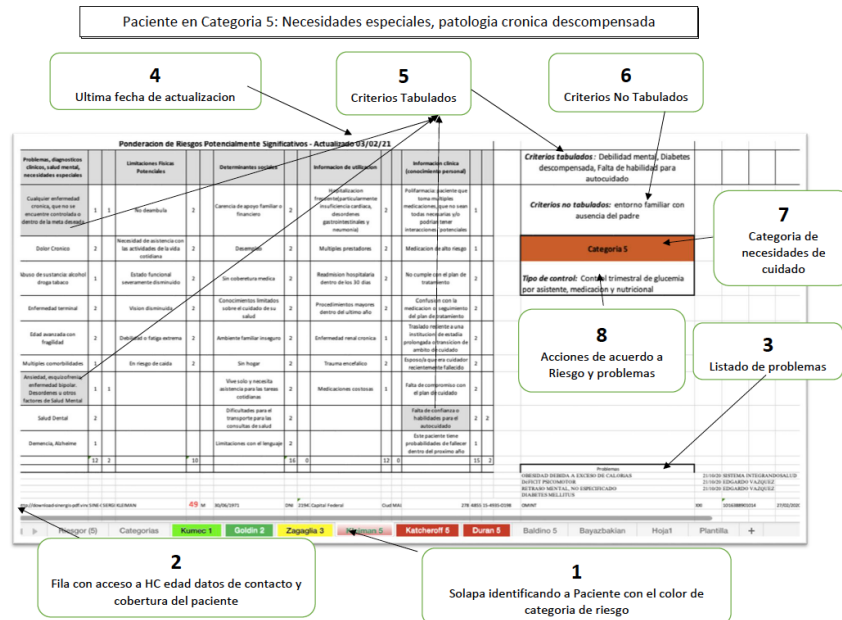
Paciente en Categoria 5: Necesidades especiales, patologia cronica descompensada

4
Ultima fecha de actualizacion

5
Criterios Tabulados

6
Criterios No Tabulados

Ponderacion de Riesgos Potencialmente Significativos - Actualizado 03/02/21

| Problemas, diagnosticos clinicos, salud mental, necesidades especiales | | | Limitaciones Fisicas Potenciales | | Determinantes sociales | | Informacion de utilizacion | | Informacion clinica (conocimiento personal) | | | |
|---|---|---|---|---|---|---|---|---|---|---|---|---|
| Cualquier enfermedad cronica, que no se encuentre controlado o dentro de la meta deseada | 1 | 1 | No deambula | 2 | Carencia de apoyo familiar o financiero | 2 | Hospitalizacion frecuente(particularmente insuficiencia cardiaca, desordenes gastrointestinales y neumonia) | 2 | Polifarmacia: paciente que toma multiples medicaciones, que no sean todas necesarias y/o podrian tener interacciones potenciales | 1 | | |
| Dolor Cronico | 2 | | Necesidad de asistencia con las actividades de la vida cotidiana | 2 | Desempleo | 2 | Multiples prestadores | 2 | Medicacion de alto riesgo | 1 | | |
| Abuso de sustancia: alcohol droga tabaco | 1 | | Estado funcional severamente disminuido | 2 | Sin cobertura medica | 2 | Readmision hospitalaria dentro de los 30 dias | 2 | No cumple con el plan de tratamiento | 2 | | |
| Enfermedad terminal | 2 | | Vision disminuida | 2 | Conocimientos limitados sobre el cuidado de su salud | 2 | Procedimientos mayores dentro del ultimo año | 2 | Confusion con la medicacion o seguimiento del plan de tratamiento | 2 | | |
| Edad avanzada con fragilidad | 2 | | Debilidad o fatiga extrema | 2 | Ambiente familiar inseguro | 2 | Enfermedad renal cronica | 1 | Traslado reciente a una institucion de estadia prolongada o transicion de ambito de cuidado | 2 | | |
| Multiples comorbilidades | 1 | | En riesgo de caida | 2 | Sin hogar | 2 | Trauma encefalico | 2 | Esposo/a que era cuidador recientemente fallecido | 2 | | |
| Ansiedad, esquizofrenia, enfermedad bipolar. Desordenes u otros factores de Salud Mental | 1 | 1 | | | Vive solo y necesita asistencia para las tareas cotidianas | 2 | Medicaciones costosas | 1 | Falta de compromiso con el plan de cuidado | 2 | | |
| Salud Dental | 2 | | | | Dificultades para el transporte para las consultas de salud | 2 | | | Falta de confianza o habilidades para el autocuidado | | 2 | 2 |
| Demencia, Alzheime | 1 | | | | Limitaciones con el lenguaje | 2 | | | Este paciente tiene probabilidades de fallecer dentro del proximo año | 1 | | |
| | 12 | 2 | | 10 | | 16 | 0 | | 12 | 0 | 15 | 2 |

Criterios tabulados: Debilidad mental, Diabetes descompensada, Falta de habilidad para autocuidado

Criterios no tabulados: entorno familiar con ausencia del padre

Categoria 5

Tipo de control: Control trimestral de glucemia por asistente, medicacion y nutricional

7
Categoria de necesidades de cuidado

8
Acciones de acuerdo a Riesgo y problemas

3
Listado de problemas

Problemas
OBESIDAD DEBIDA A EXCESO DE CALORIAS 21/10/20 SISTEMA INTEGRANDOSALUD
DEFICIT PSICOMOTOR 21/10/20 EDGARDO VAZQUEZ
RETRASO MENTAL, NO ESPECIFICADO 21/10/20 EDGARDO VAZQUEZ
DIABETES MELLITUS

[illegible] SERGI KLEIMAN 49 M 30/06/1971 DNI 2194 Capital Federal Ciud MAI 278 4801 15 4930 0198 OMINT 8M 1016088400154 27/02/2020

Riesgo (5) Categorias Kumec 1 Goldin 2 Zagaglia 3 Kleiman 5 Katcheroff 5 Duran 5 Baldino 5 Bayazbakian Hoja1 Plantilla +

2
Fila con acceso a HC edad datos de contacto y cobertura del paciente

1
Solapa identificando a Paciente con el color de categoria de riesgo